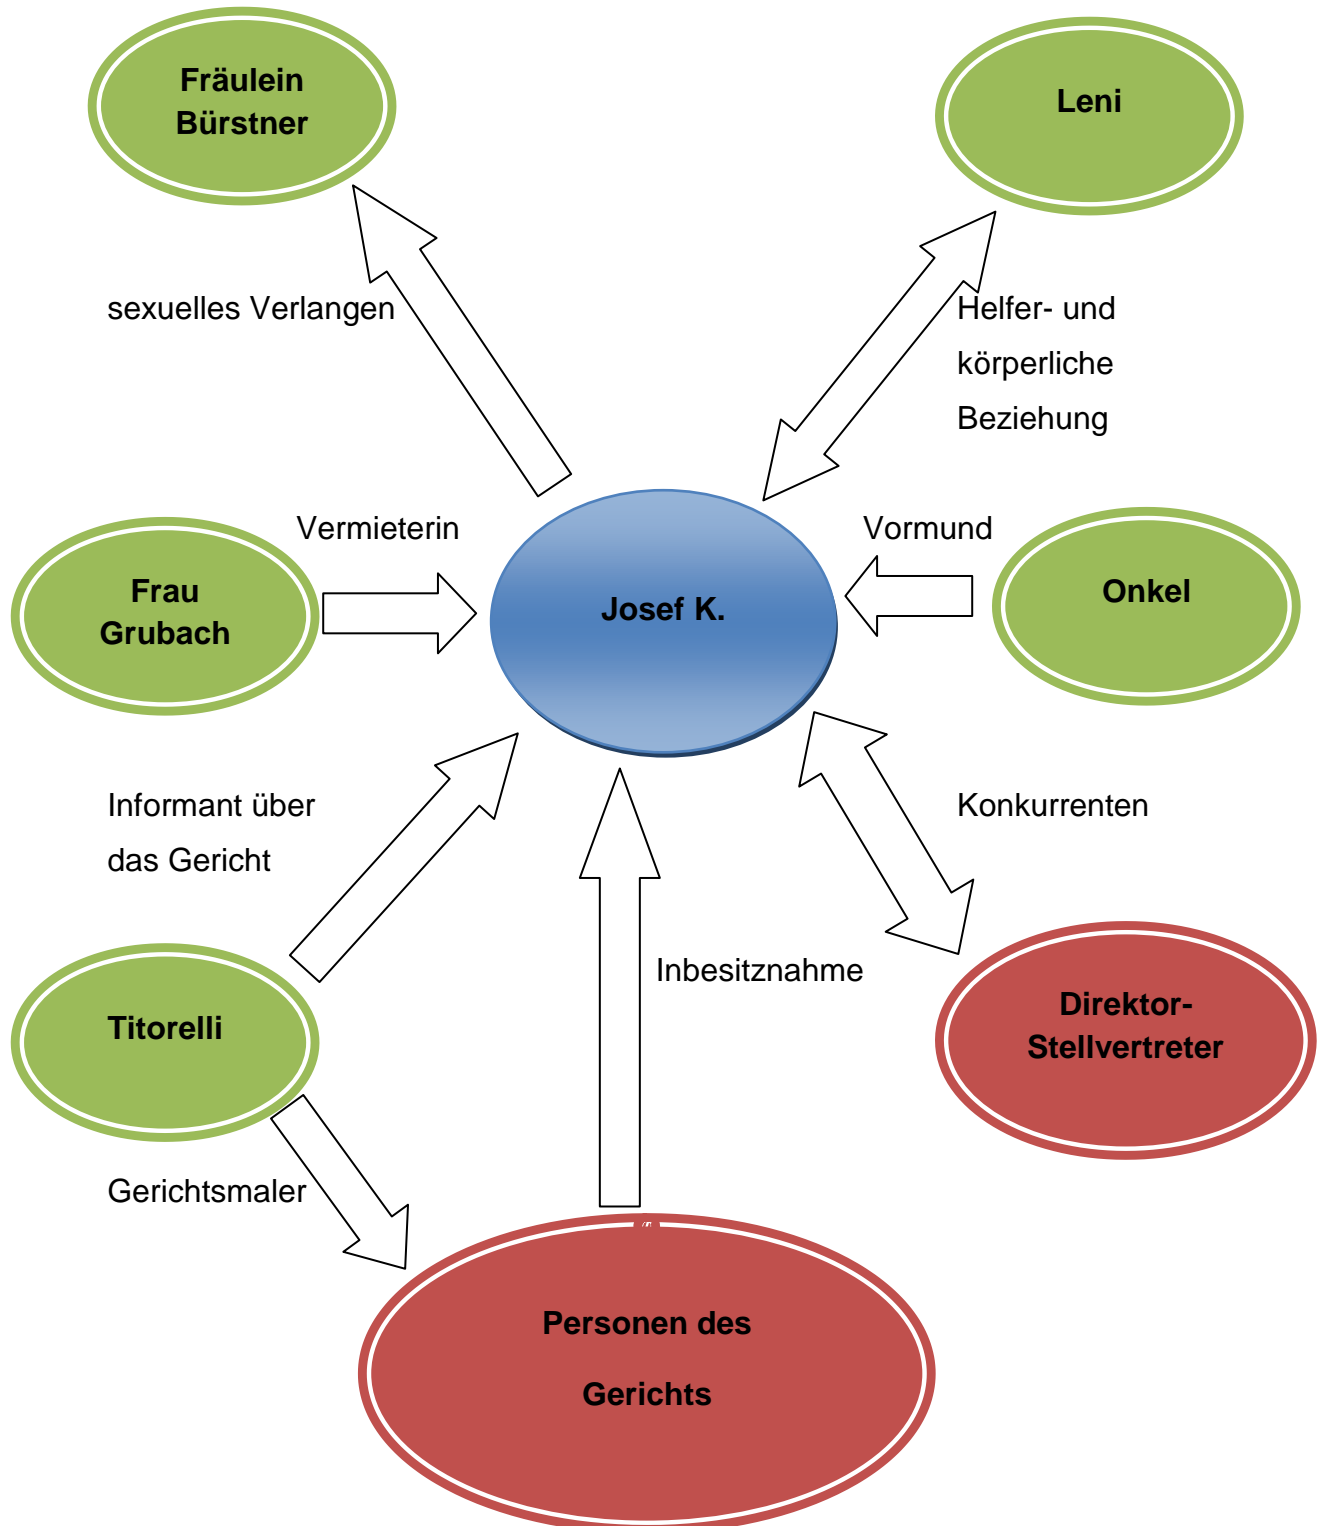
Fräulein Bürstner

Leni

sexuelles Verlangen

Helfer- und körperliche Beziehung

Vermieterin

Vormund

Frau Grubach

Josef K.

Onkel

Informant über das Gericht

Konkurrenten

Inbesitznahme

Titorelli

Direktor-Stellvertreter

Gerichtsmaler

Personen des Gerichts